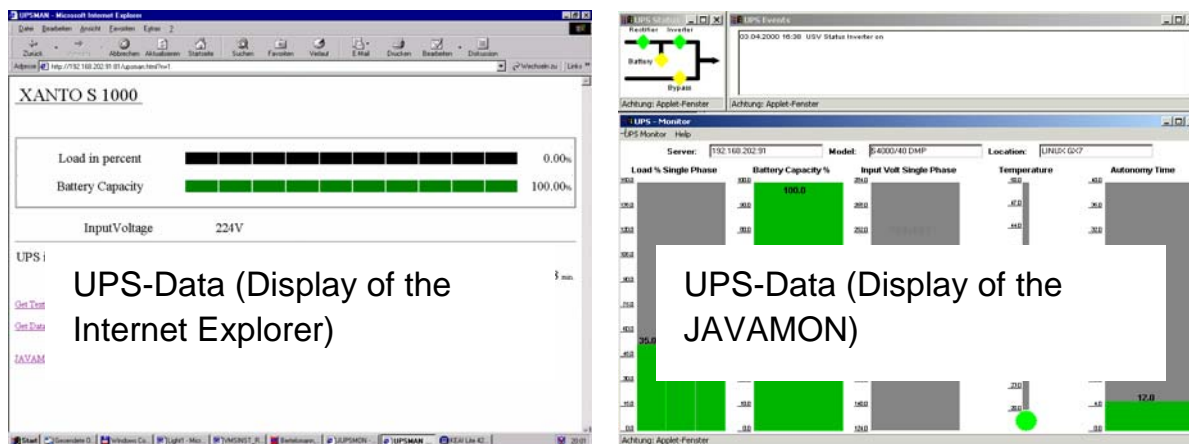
UPSMAN - Microsoft Internet Explorer

Datei Bearbeiten Ansicht Favoriten Extras ?

Zurück Vorwärts Abbrechen Aktualisieren Startseite Suchen Favoriten Verlauf E-Mail Drucken Bearbeiten Diskussion

Adresse http://192.168.202.91:81/upsman.html?rw1

Wechseln zu Links

XANTO S 1000

Load in percent 0.00%

Battery Capacity 100.00%

InputVoltage 224V

UPS i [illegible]

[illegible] min.

Get Te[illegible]

Get Dat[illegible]

JAVAM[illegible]

UPS-Data (Display of the Internet Explorer)

Start Gesendete O... Windows Co... Light1 - Mic... VMSINST_R... Betriebsann... UUPSMON -... UPSMAN ... KEA! Lite 42... 20:01

UPS Status

Rectifier Inverter

Battery

Bypass

Achtung: Applet-Fenster

UPS Events

03.04.2000 16:38 USV Status Inverter on

Achtung: Applet-Fenster

UPS - Monitor

UPS Monitor Help

Server: 192.168.202.91 Model: S4000/40 DMP Location: UNIX GX7

Load % Single Phase

Battery Capacity %

100.0

Input Volt Single Phase

Temperature

Autonomy Time

35.0

12.0

UPS-Data (Display of the JAVAMON)

Achtung: Applet-Fenster